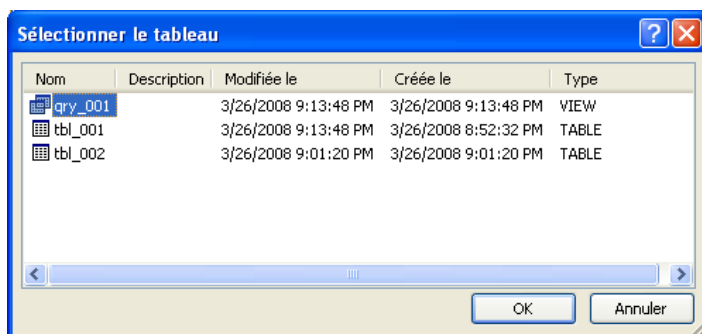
Sélectionner le tableau

| Nom | Description | Modifiée le | Créée le | Type |
|---|---|---|---|---|
| qry_001 | | 3/26/2008 9:13:48 PM | 3/26/2008 9:13:48 PM | VIEW |
| tbl_001 | | 3/26/2008 9:13:48 PM | 3/26/2008 8:52:32 PM | TABLE |
| tbl_002 | | 3/26/2008 9:01:20 PM | 3/26/2008 9:01:20 PM | TABLE |

OK Annuler